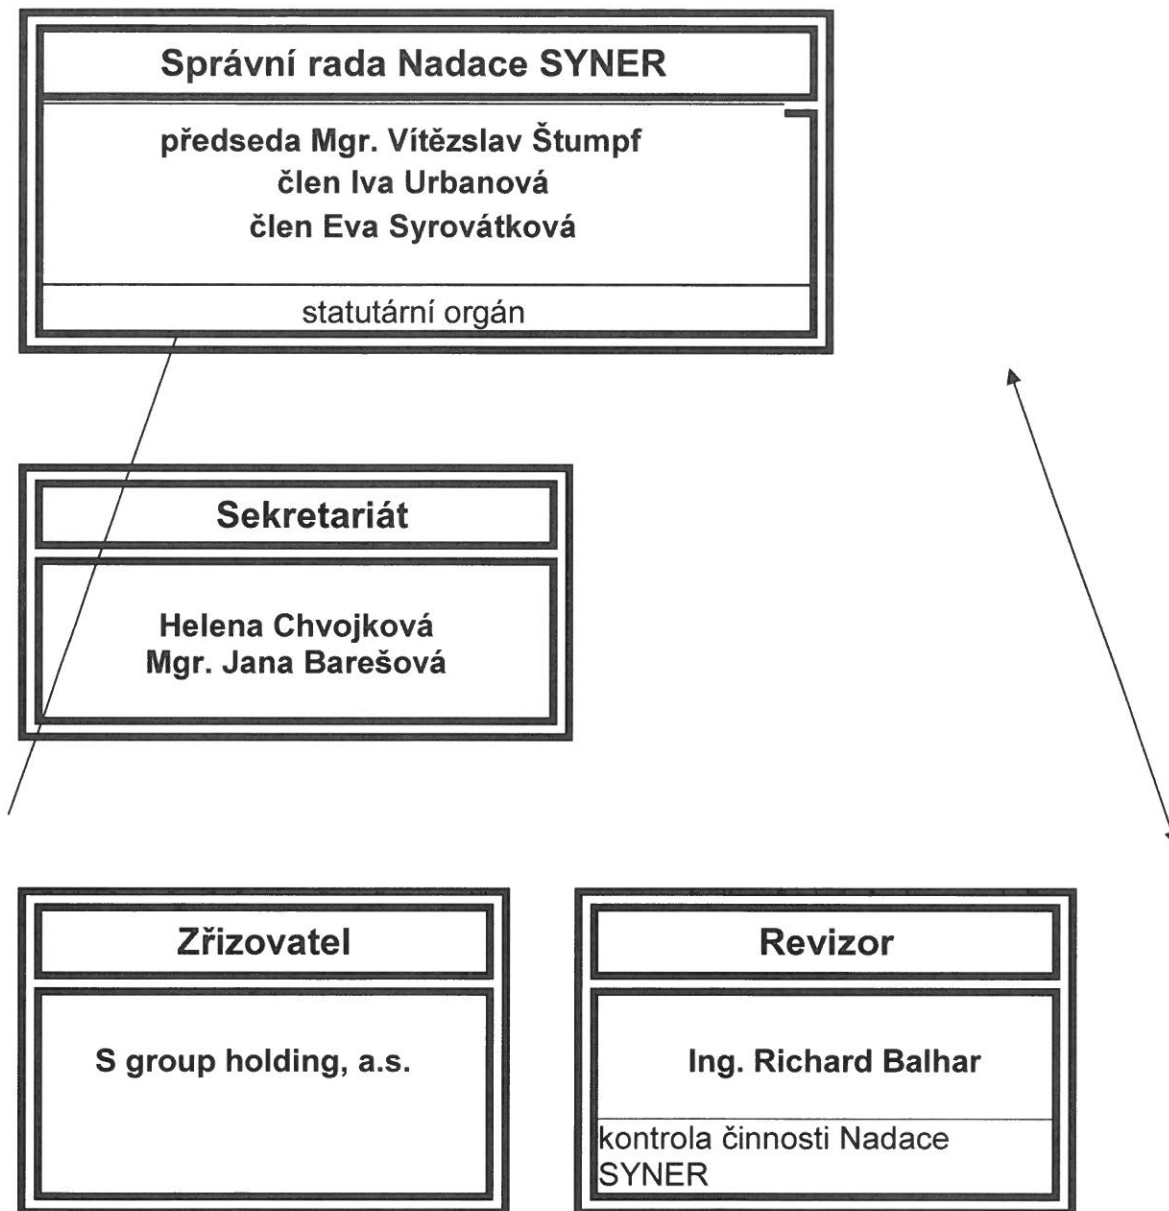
Správní rada Nadace SYNER

předseda Mgr. Vítězslav Štumpf
člen Iva Urbanová
člen Eva Syrovátková

statutární orgán

Sekretariát

Helena Chvojková
Mgr. Jana Barešová

Zřizovatel

S group holding, a.s.

Revizor

Ing. Richard Balhar

kontrola činnosti Nadace SYNER